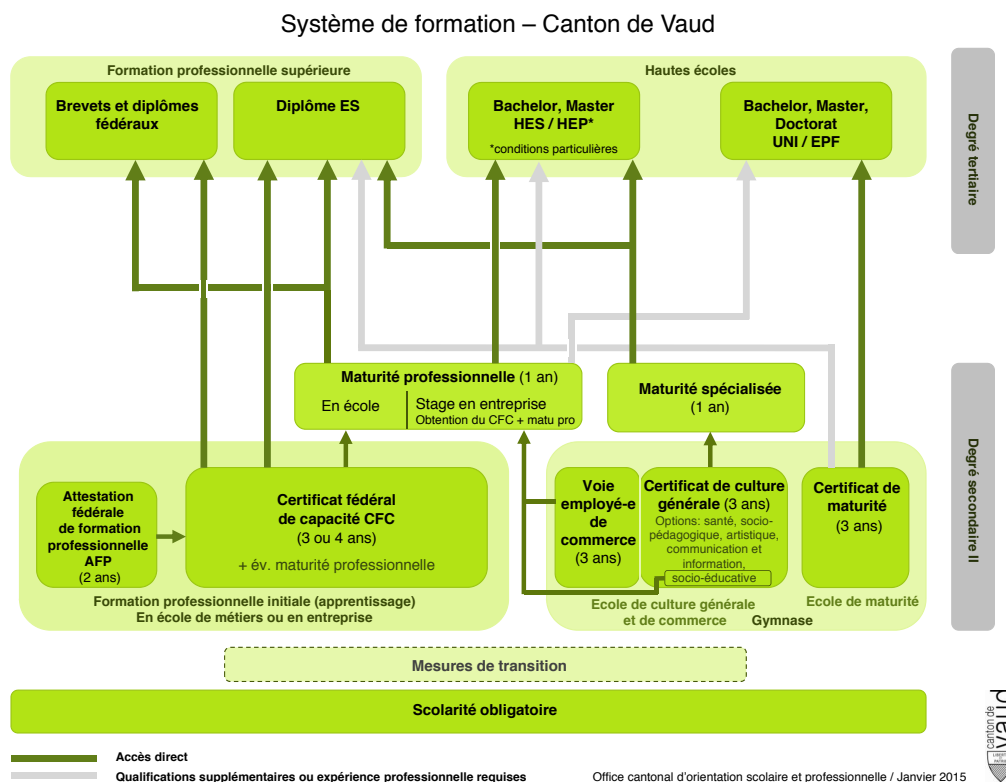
Système de formation – Canton de Vaud

Formation professionnelle supérieure

Brevets et diplômes fédéraux

Diplôme ES

Hautes écoles

Bachelor, Master HES / HEP*

*conditions particulières

Bachelor, Master, Doctorat UNI / EPF

Degré tertiaire

Maturité professionnelle (1 an)

En école

Stage en entreprise
Obtention du CFC + matu pro

Maturité spécialisée (1 an)

Degré secondaire II

Attestation fédérale de formation professionnelle AFP (2 ans)

Certificat fédéral de capacité CFC (3 ou 4 ans)

+ év. maturité professionnelle

Formation professionnelle initiale (apprentissage)
En école de métiers ou en entreprise

Voie employé-e de commerce (3 ans)

Certificat de culture générale (3 ans)
Options: santé, socio-pédagogique, artistique, communication et information, socio-éducative

Certificat de maturité (3 ans)

Ecole de culture générale et de commerce

Ecole de maturité

Gymnase

Mesures de transition

Scolarité obligatoire

Accès direct

Qualifications supplémentaires ou expérience professionnelle requises

Office cantonal d'orientation scolaire et professionnelle / Janvier 2015

canton de Vaud